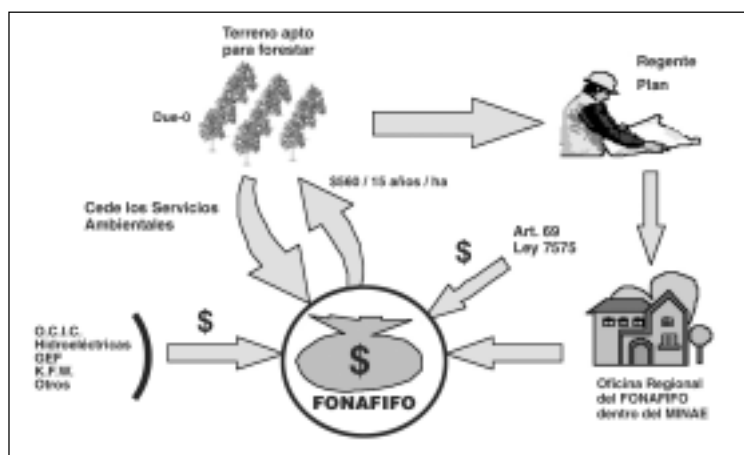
Terreno apto para forestar

Due-0

Regente Plan

$560 / 15 años / ha

Cede los Servicios Ambientales

Art. 69 Ley 7575

$

O.C.I.C.
Hidroeléctricos
GEF
K.F.W.
Otros

$

$

FONAFIFO

Oficina Regional del FONAFIFO dentro del MINAE